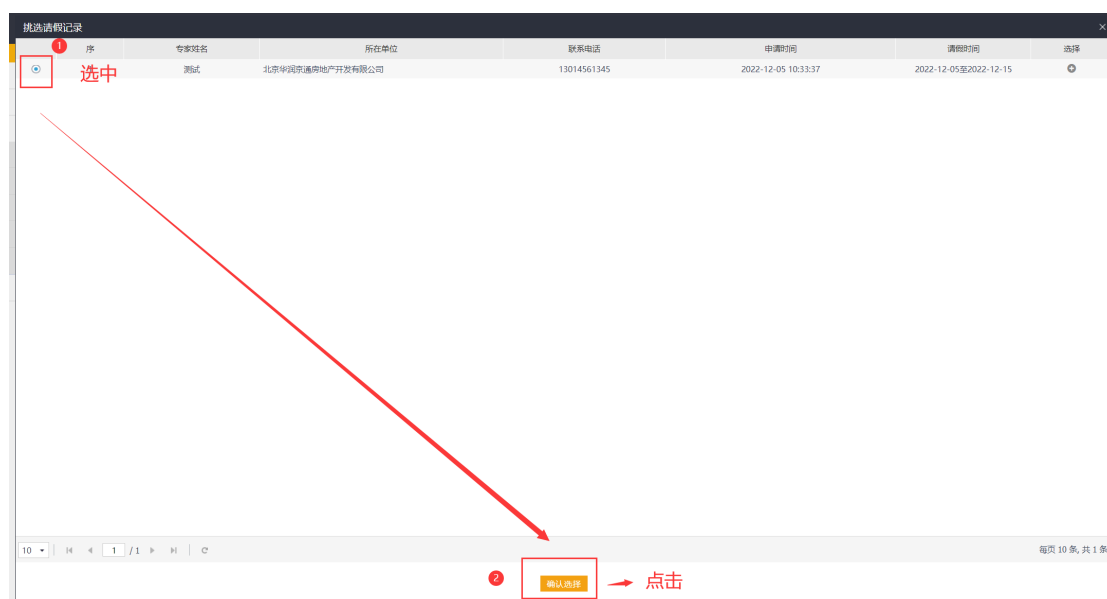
挑选请假记录

×

1

| | 序 | 专家姓名 | 所在单位 | 联系电话 | 申请时间 | 请假时间 | 选择 |
|---|---|---|---|---|---|---|---|
| 选中 | | 测试 | 北京华润京通房地产开发有限公司 | 13014561345 | 2022-12-05 10:33:37 | 2022-12-05至2022-12-15 | |

10 / 1

每页 10 条, 共 1 条

2

确认选择

点击